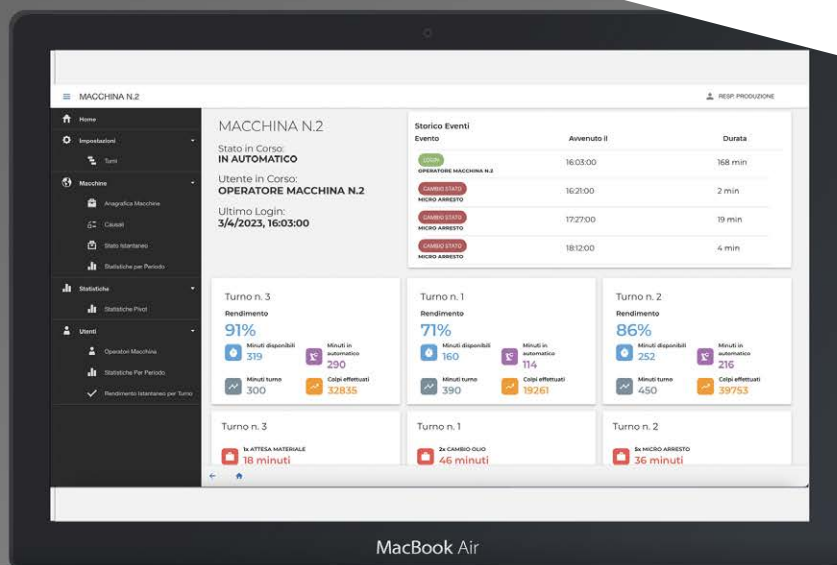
MACCHINA N.2

RESP. PRODUZIONE

Home
Impostazioni
Turni
Macchine
Anagrafica Macchine
Causali
Stato Istantaneo
Statistiche per Periodo
Statistiche
Statistiche Pivot
Utenti
Operatori Macchina
Statistiche Per Periodo
Rendimento Istantaneo per Turno

MACCHINA N.2

Stato in Corso:
IN AUTOMATICO

Utente in Corso:
OPERATORE MACCHINA N.2

Ultimo Login:
3/4/2023, 16:03:00

Storico Eventi

| Evento | Avvenuto il | Durata |
|---|---|---|
| LOGIN OPERATORE MACCHINA N.2 | 16:03:00 | 168 min |
| CAMBIO STATO MICRO ARRESTO | 16:21:00 | 2 min |
| CAMBIO STATO MICRO ARRESTO | 17:27:00 | 19 min |
| CAMBIO STATO MICRO ARRESTO | 18:12:00 | 4 min |

Turno n. 3
Rendimento
91%
Minuti disponibili 319
Minuti in automatico 290
Minuti turno 300
Colpi effettuati 32835

Turno n. 1
Rendimento
71%
Minuti disponibili 160
Minuti in automatico 114
Minuti turno 390
Colpi effettuati 19261

Turno n. 2
Rendimento
86%
Minuti disponibili 252
Minuti in automatico 216
Minuti turno 450
Colpi effettuati 39753

Turno n. 3
1x ATTESA MATERIALE
18 minuti

Turno n. 1
2x CAMBIO OLIO
46 minuti

Turno n. 2
5x MICRO ARRESTO
36 minuti

MacBook Air